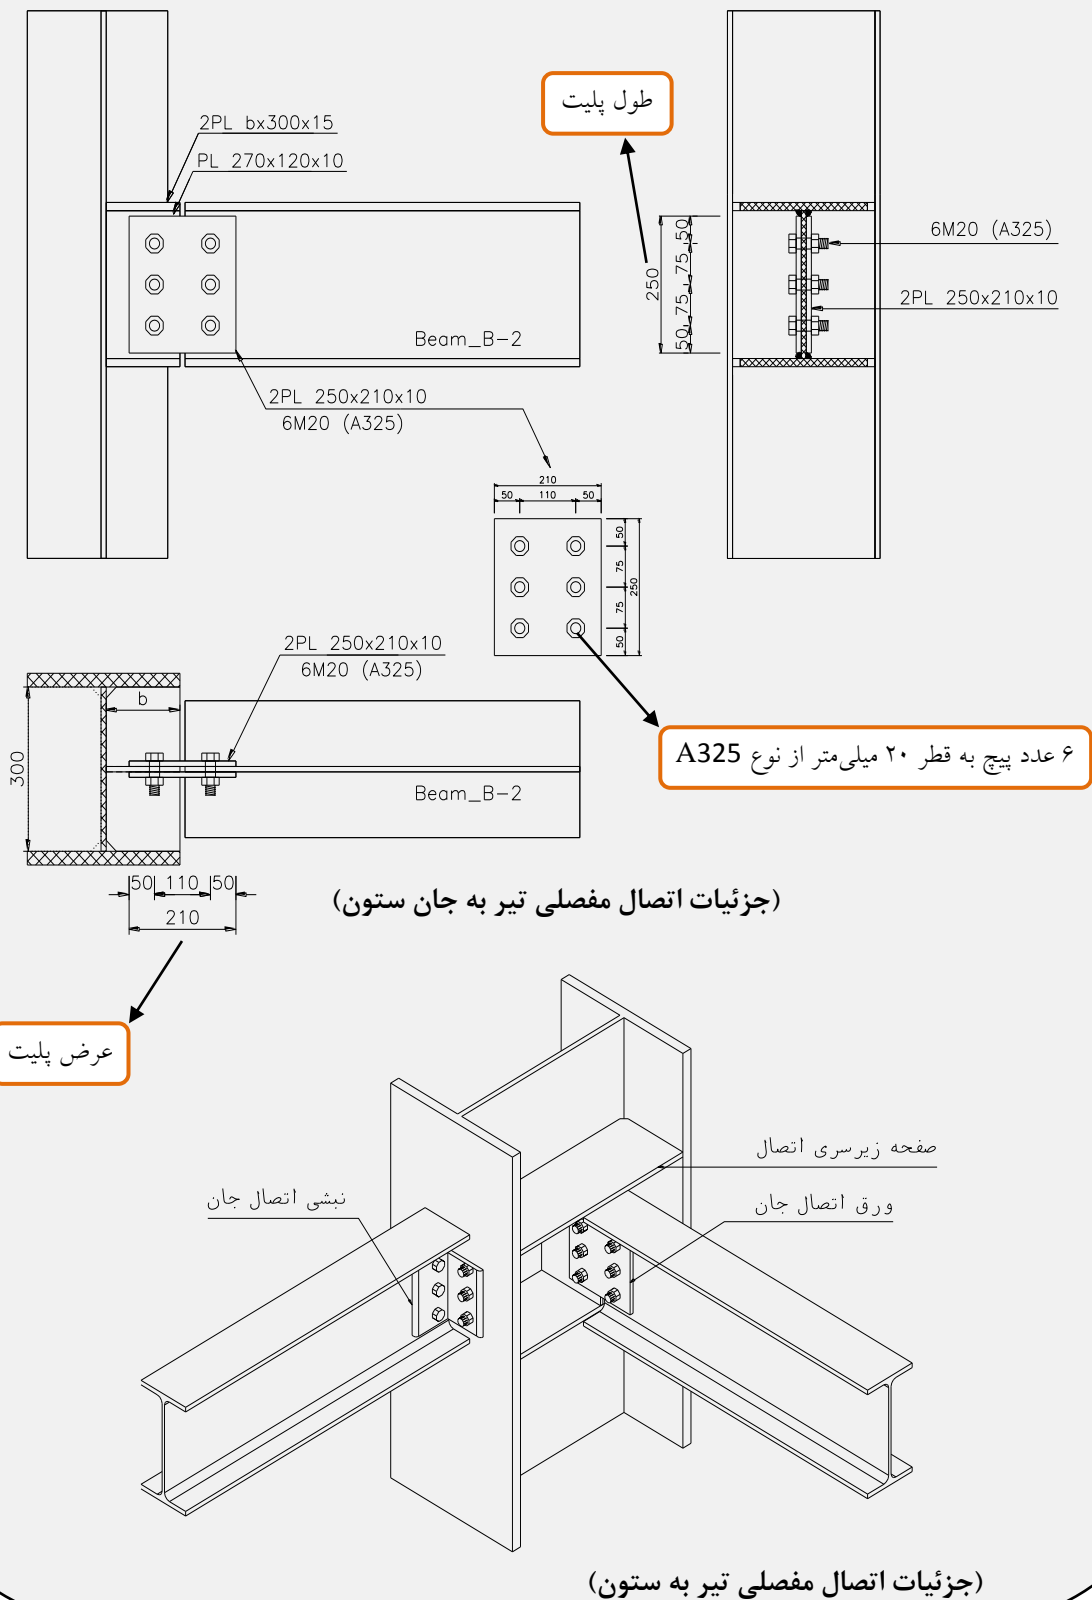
2PL bx300x15
PL 270x120x10

طول پلیت

250
50 75 75 50

6M20 (A325)
2PL 250x210x10

Beam_B-2

2PL 250x210x10
6M20 (A325)

210
50 110 50
50
75
75
50
250

2PL 250x210x10
6M20 (A325)

b
300

Beam_B-2

۶ عدد پیچ به قطر ۲۰ میلی‌متر از نوع A325

50 110 50
210

(جزئیات اتصال مفصلی تیر به جان ستون)

عرض پلیت

صفحه زیرسری اتصال
نبشی اتصال جان
ورق اتصال جان

(جزئیات اتصال مفصلی تیر به ستون)